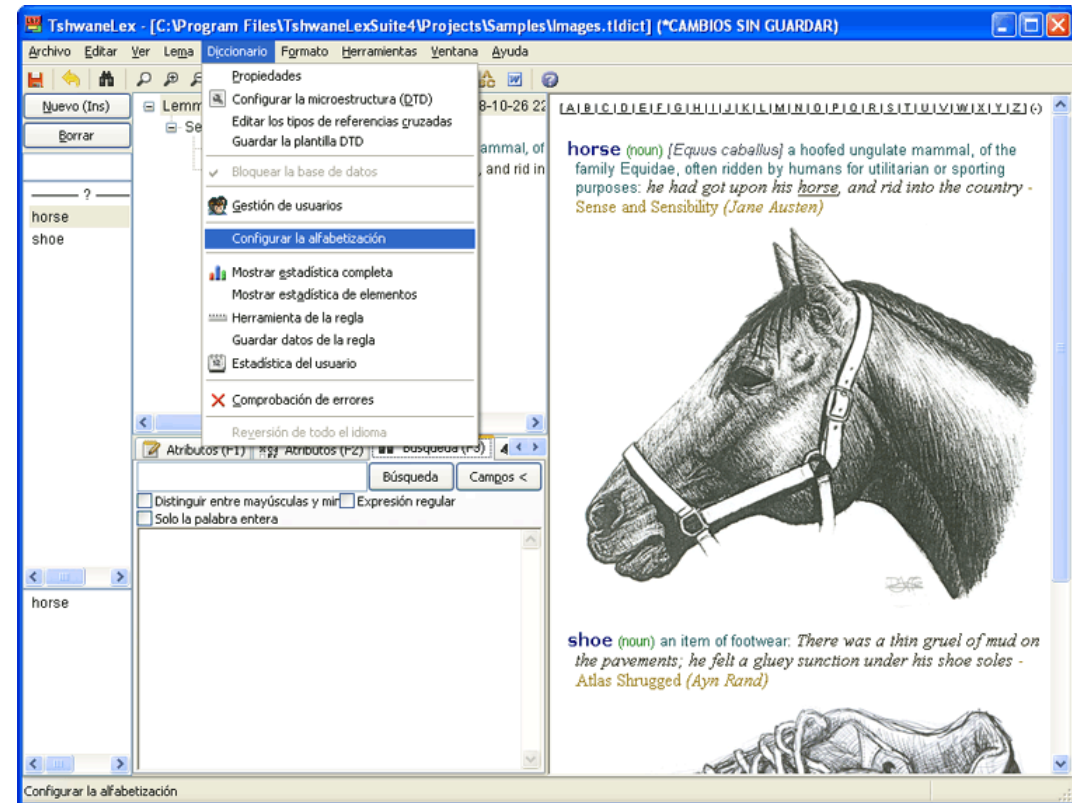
TshwaneLex - [C:\Program Files\TshwaneLexSuite4\Projects\Samples\Images.tldict] (*CAMBIOS SIN GUARDAR)

Archivo Editar Ver Lema Diccionario Formato Herramientas Ventana Ayuda

Nuevo (Ins)
Borrar
— ? —
horse
shoe

Lemm
Se
8-10-26 22
ammal, of
, and rid in

Propiedades
Configurar la microestructura (DTD)
Editar los tipos de referencias cruzadas
Guardar la plantilla DTD
Bloquear la base de datos
Gestión de usuarios
Configurar la alfabetización
Mostrar estadística completa
Mostrar estadística de elementos
Herramienta de la regla
Guardar datos de la regla
Estadística del usuario
Comprobación de errores
Reversión de todo el idioma

Atributos (F1) Atributos (F2) Búsqueda (F3)
Búsqueda
Campos <
Distinguir entre mayúsculas y min
Expresión regular
Solo la palabra entera

horse

[A|B|C|D|E|F|G|H|I|J|K|L|M|N|O|P|Q|R|S|T|U|V|W|X|Y|Z|(-)

horse (noun) [Equus caballus] a hoofed ungulate mammal, of the family Equidae, often ridden by humans for utilitarian or sporting purposes: he had got upon his horse, and rid into the country - Sense and Sensibility (Jane Austen)

shoe (noun) an item of footwear: There was a thin gruel of mud on the pavements; he felt a gluey sunction under his shoe soles - Atlas Shrugged (Ayn Rand)

Configurar la alfabetización